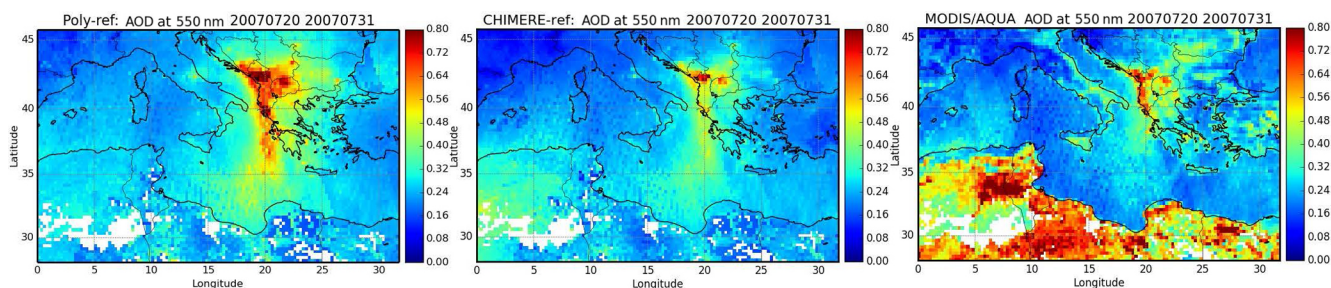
Poly-ref: AOD at 550 nm 20070720 20070731

45
40
35
30
Latitude
0 5 10 15 20 25 30
Longitude

0.80
0.72
0.64
0.56
0.48
0.40
0.32
0.24
0.16
0.08
0.00

CHIMERE-ref: AOD at 550 nm 20070720 20070731

45
40
35
30
Latitude
0 5 10 15 20 25 30
Longitude

0.80
0.72
0.64
0.56
0.48
0.40
0.32
0.24
0.16
0.08
0.00

MODIS/AQUA AOD at 550 nm 20070720 20070731

45
40
35
30
Latitude
0 5 10 15 20 25 30
Longitude

0.80
0.72
0.64
0.56
0.48
0.40
0.32
0.24
0.16
0.08
0.00